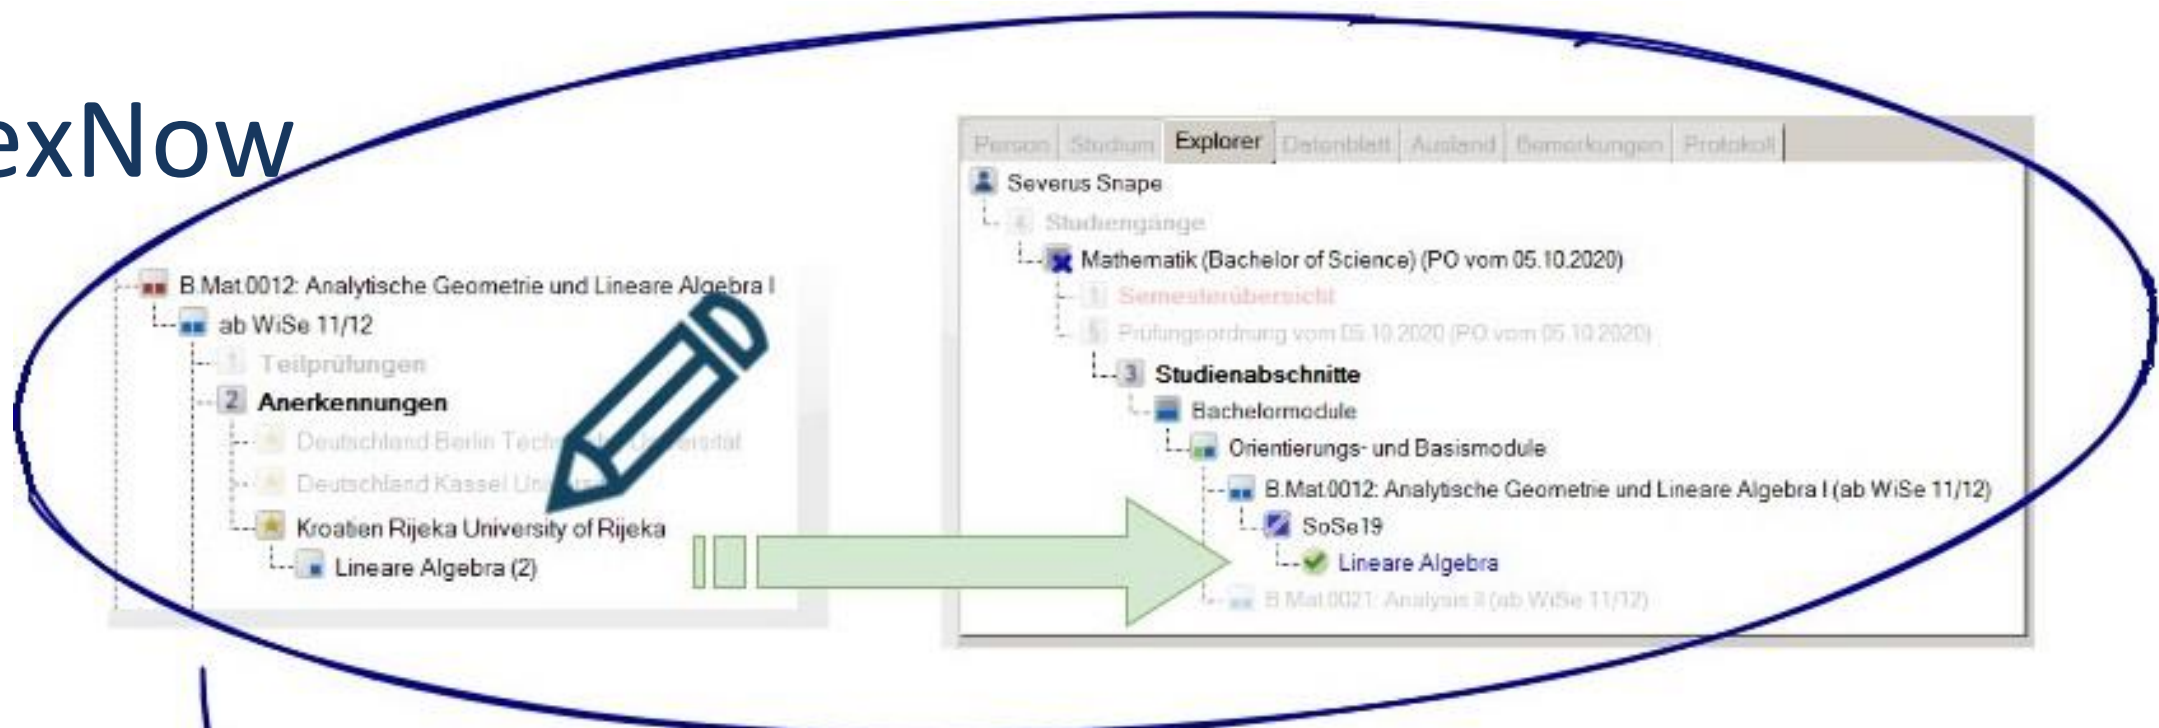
exNow

B.Mat.0012: Analytische Geometrie und Lineare Algebra I
ab WiSe 11/12
1 Teilprüfungen
2 Anerkennungen
Deutschland Berlin Tech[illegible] Universität
Deutschland Kassel Uni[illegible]
Kroatien Rijeka University of Rijeka
Lineare Algebra (2)

Person | Studium | Explorer | Datenblatt | Ausland | Bemerkungen | Protokoll

Severus Snape
4 Studiengänge
Mathematik (Bachelor of Science) (PO vom 05.10.2020)
1 Semesterübersicht
5 Prüfungsordnung vom 05.10.2020 (PO vom 05.10.2020)
3 Studienabschnitte
Bachelormodule
Orientierungs- und Basismodule
B.Mat.0012: Analytische Geometrie und Lineare Algebra I (ab WiSe 11/12)
SoSe19
Lineare Algebra
B.Mat.0021: Analysis II (ab WiSe 11/12)